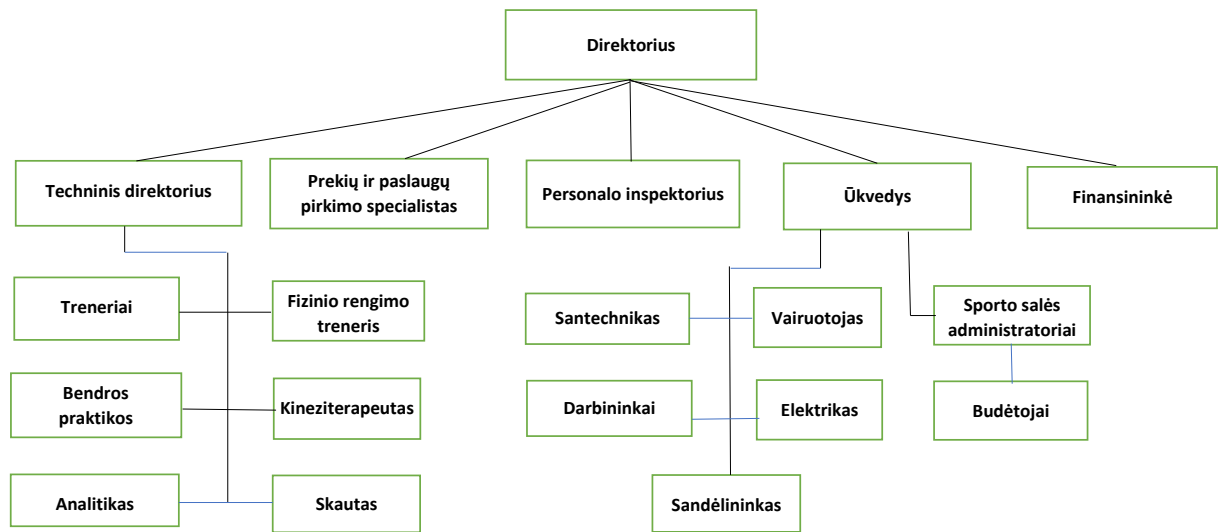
Direktorius

Techninis direktorius

Prekių ir paslaugų pirkimo specialistas

Personalo inspektorius

Ūkvedys

Finansininkė

Treneriai

Fizinio rengimo treneris

Bendros praktikos

Kineziterapeutas

Analitikas

Skautas

Santechnikas

Vairuotojas

Darbininkai

Elektrikas

Sandėlininkas

Sporto salės administratoriai

Budėtojai